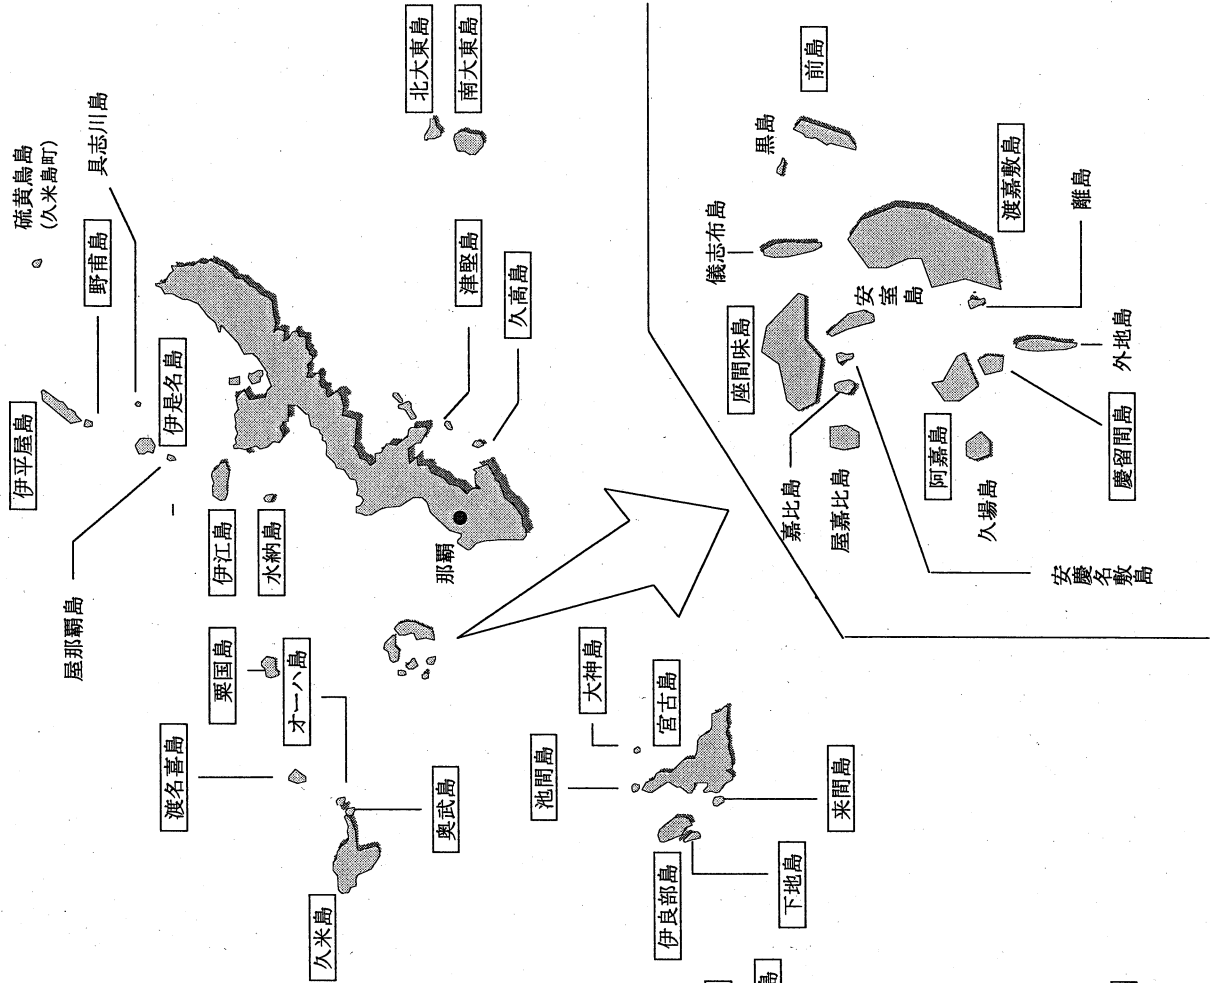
伊平屋島
屋那覇島
伊是名島
野甫島
硫黄鳥島
(久米島町)
具志川島
北大東島
南大東島
伊江島
水納島
津堅島
久高島
那覇
粟国島
オーハ島
渡名喜島
奥武島
久米島
大神島
宮古島
池間島
来間島
伊良部島
下地島
前島
黒島
渡嘉敷島
儀志布島
離島
座間味島
安室島
外地島
慶留間島
阿嘉島
久場島
嘉比島
屋嘉比島
安慶名敷島